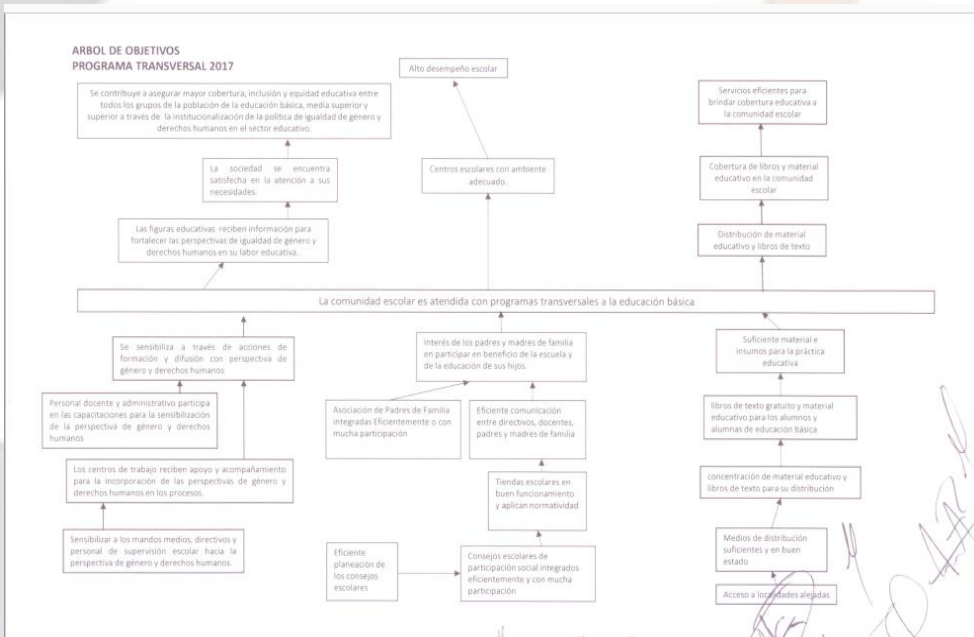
ARBOL DE OBJETIVOS
PROGRAMA TRANSVERSAL 2017

Se contribuye a asegurar mayor cobertura, inclusión y equidad educativa entre todos los grupos de la población de la educación básica, media superior y superior a través de la institucionalización de la política de igualdad de género y derechos humanos en el sector educativo.

Alto desempeño escolar

Servicios eficientes para brindar cobertura educativa a la comunidad escolar

La sociedad se encuentra satisfecha en la atención a sus necesidades.

Centros escolares con ambiente adecuado.

Cobertura de libros y material educativo en la comunidad escolar

Las figuras educativas reciben información para fortalecer las perspectivas de igualdad de género y derechos humanos en su labor educativa.

Distribución de material educativo y libros de texto

La comunidad escolar es atendida con programas transversales a la educación básica

Se sensibiliza a través de acciones de formación y difusión con perspectiva de género y derechos humanos

Interés de los padres y madres de familia en participar en beneficio de la escuela y de la educación de sus hijos.

Suficiente material e insumos para la práctica educativa

Personal docente y administrativo participa en las capacitaciones para la sensibilización de la perspectiva de género y derechos humanos

Asociación de Padres de Familia integradas Eficientemente o con mucha participación

Eficiente comunicación entre directivos, docentes, padres y madres de familia

libros de texto gratuito y material educativo para los alumnos y alumnas de educación básica

Los centros de trabajo reciben apoyo y acompañamiento para la incorporación de las perspectivas de género y derechos humanos en los procesos.

Tiendas escolares en buen funcionamiento y aplican normatividad

concentración de material educativo y libros de texto para su distribución

Sensibilizar a los mandos medios, directivos y personal de supervisión escolar hacia la perspectiva de género y derechos humanos.

Eficiente planeación de los consejos escolares

Consejos escolares de participación social integrados eficientemente y con mucha participación

Medios de distribución suficientes y en buen estado

Acceso a localidades alejadas